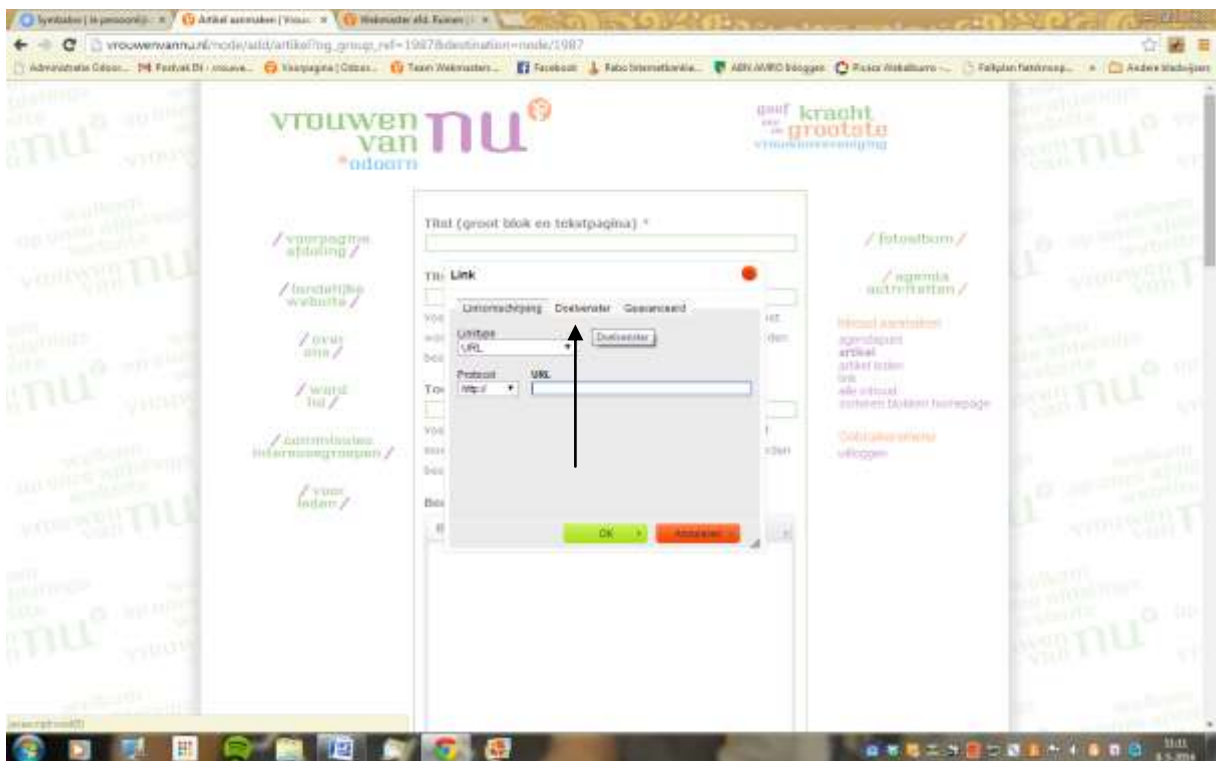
vrouwenvannu.nl/node/add/artikel?og_group_ref=1987&destination=node/1987

vrouwen van nu
*odoorn

geef kracht aan de grootste vrouwenvereniging

Titel (groot blok en tekstpagina) *

/ voorpagina afdeling /

/ landelijke website /

/ over ons /

/ word lid /

/ commissies interessegroepen /

/ voor leden /

/ fotoalbum /

/ agenda activiteiten /

Inhoud aanmaken
agendapunt
artikel
artikel leden
link
alle inhoud
sorteren blokken homepage

Gebruikersmenu
uitloggen

Link

Linkinformatie Doelvenster Geavanceerd

Linktype
URL
Doelvenster

Protocol
http://
URL

OK
Annuleren